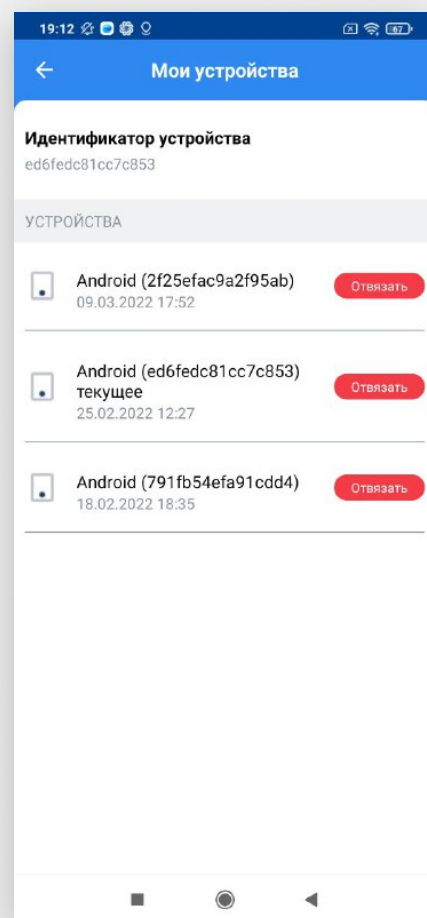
19:12

67

Мои устройства

Идентификатор устройства
ed6fedc81cc7c853

УСТРОЙСТВА

Android (2f25efac9a2f95ab)
09.03.2022 17:52
Отвязать

Android (ed6fedc81cc7c853)
текущее
25.02.2022 12:27
Отвязать

Android (791fb54efa91cdd4)
18.02.2022 18:35
Отвязать